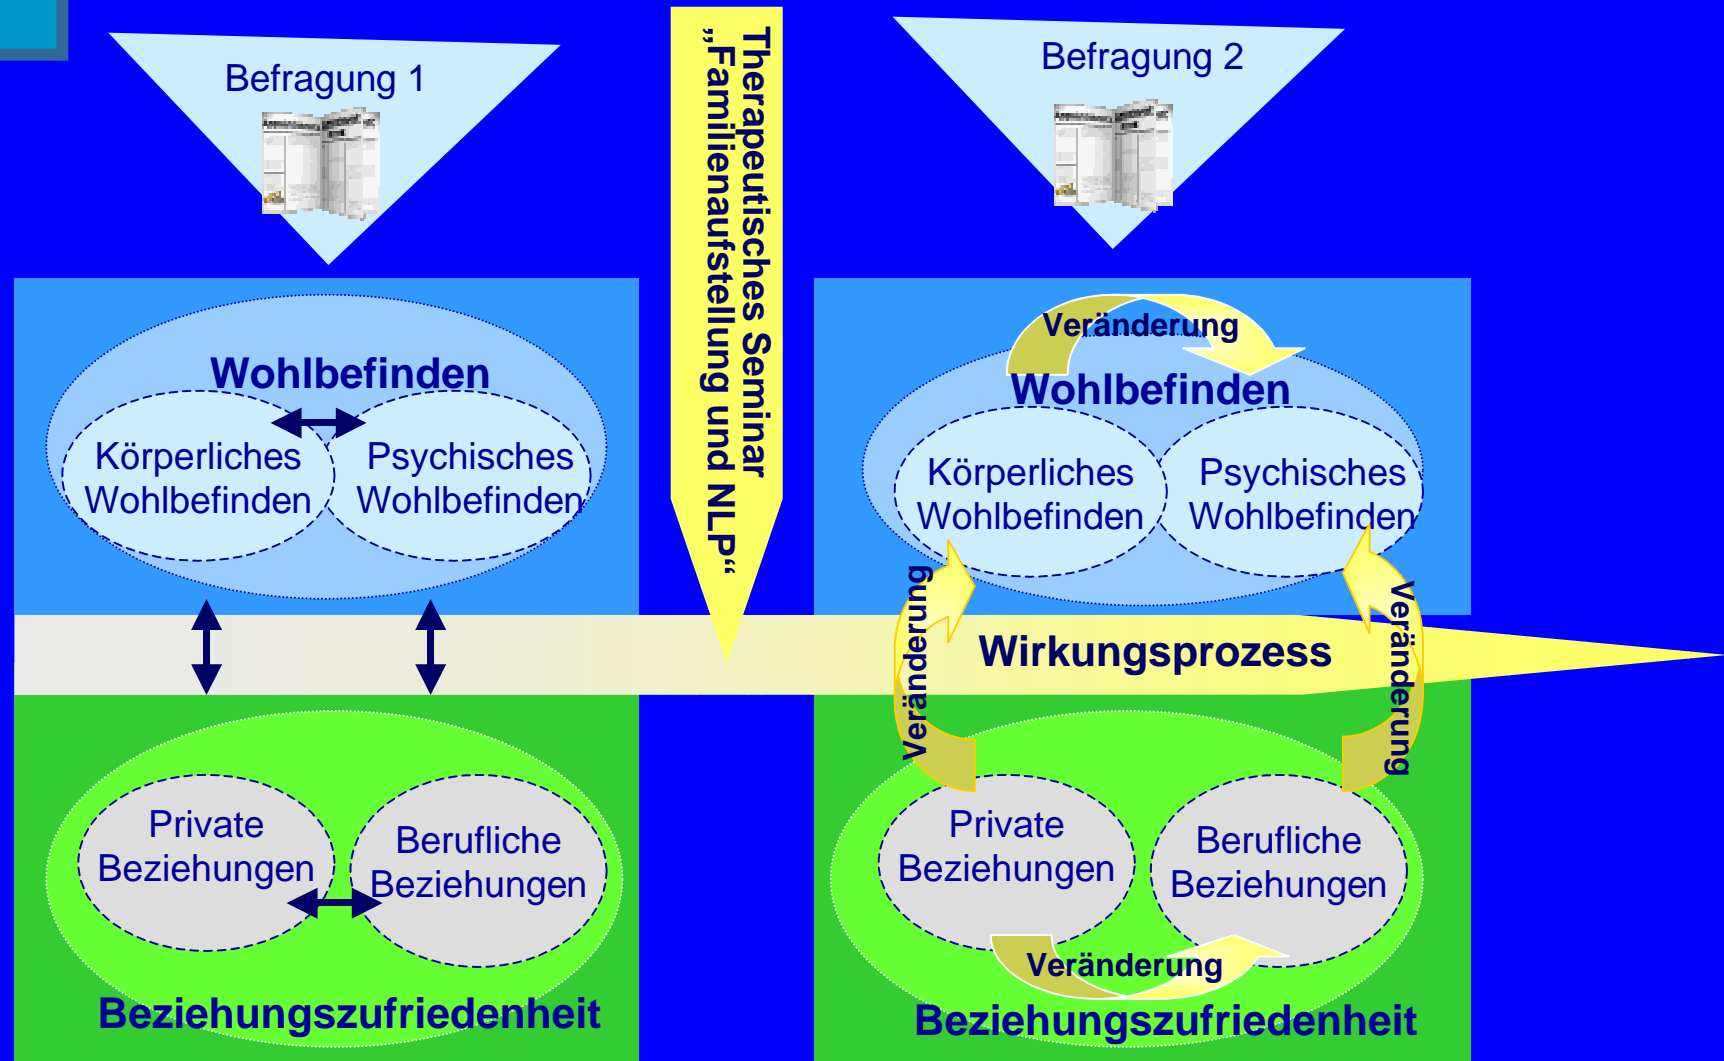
Befragung 1

Wohlbefinden

Körperliches Wohlbefinden

Psychisches Wohlbefinden

Private Beziehungen

Berufliche Beziehungen

Beziehungszufriedenheit

Therapeutisches Seminar „Familienaufstellung und NLP"

Befragung 2

Veränderung

Wohlbefinden

Körperliches Wohlbefinden

Psychisches Wohlbefinden

Veränderung

Wirkungsprozess

Veränderung

Private Beziehungen

Berufliche Beziehungen

Veränderung

Beziehungszufriedenheit